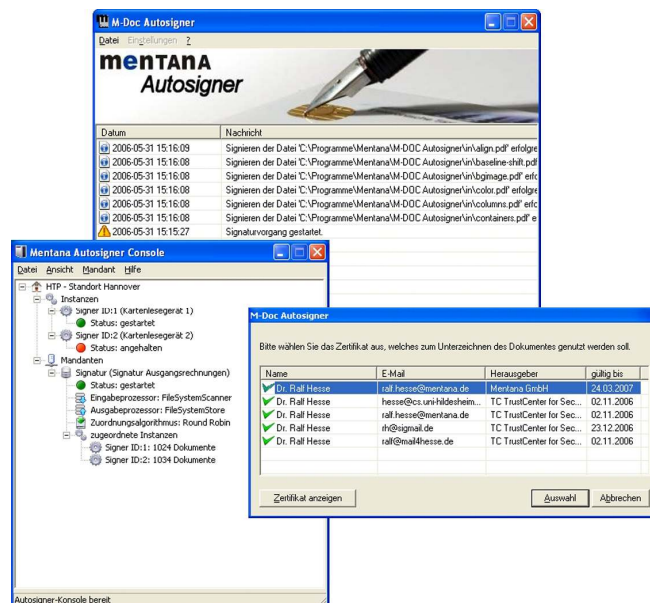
M-Doc Autosigner

Datei Einstellungen ?

mentana Autosigner

| Datum | Nachricht |
|---|---|
| 2006-05-31 15:16:09 | Signieren der Datei 'C:\Programme\Mentana\M-DOC Autosigner\in\align.pdf' erfolgre |
| 2006-05-31 15:16:08 | Signieren der Datei 'C:\Programme\Mentana\M-DOC Autosigner\in\baseline-shift.pdf |
| 2006-05-31 15:16:08 | Signieren der Datei 'C:\Programme\Mentana\M-DOC Autosigner\in\bgimage.pdf' erfo |
| 2006-05-31 15:16:08 | Signieren der Datei 'C:\Programme\Mentana\M-DOC Autosigner\in\color.pdf' erfolgre |
| 2006-05-31 15:16:08 | Signieren der Datei 'C:\Programme\Mentana\M-DOC Autosigner\in\columns.pdf' erfo |
| 2006-05-31 15:16:08 | Signieren der Datei 'C:\Programme\Mentana\M-DOC Autosigner\in\containers.pdf' e |
| 2006-05-31 15:15:27 | Signaturvorgang gestartet. |

Mentana Autosigner Console

Datei Ansicht Mandant Hilfe

HTP - Standort Hannover
Instanzen
Signer ID:1 (Kartenlesegerät 1)
Status: gestartet
Signer ID:2 (Kartenlesegerät 2)
Status: angehalten
Mandanten
Signatur (Signatur Ausgangsrechnungen)
Status: gestartet
Eingabeprozessor: FileSystemScanner
Ausgabeprozessor: FileSystemStore
Zuordnungsalgorithmus: Round Robin
zugeordnete Instanzen
Signer ID:1: 1024 Dokumente
Signer ID:2: 1034 Dokumente

Autosigner-Konsole bereit

M-Doc Autosigner

Bitte wählen Sie das Zertifikat aus, welches zum Unterzeichnen des Dokumentes genutzt werden soll.

| Name | E-Mail | Herausgeber | gültig bis |
|---|---|---|---|
| Dr. Ralf Hesse | ralf.hesse@mentana.de | Mentana GmbH | 24.03.2007 |
| Dr. Ralf Hesse | hesse@cs.uni-hildesheim... | TC TrustCenter for Sec... | 02.11.2006 |
| Dr. Ralf Hesse | ralf.hesse@mentana.de | TC TrustCenter for Sec... | 02.11.2006 |
| Dr. Ralf Hesse | rh@sigmail.de | TC TrustCenter for Sec... | 23.12.2006 |
| Dr. Ralf Hesse | ralf@mail4hesse.de | TC TrustCenter for Sec... | 02.11.2006 |

Zertifikat anzeigen

Auswahl Abbrechen